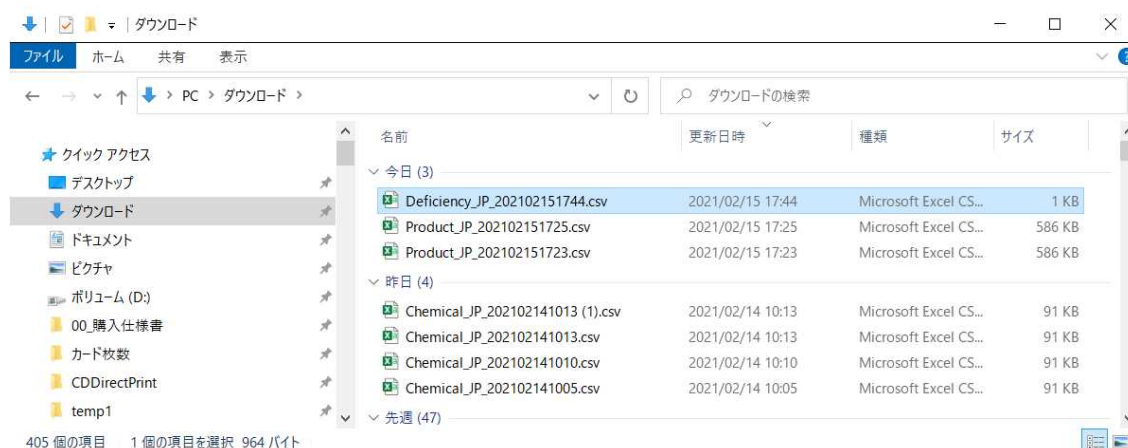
| ダウンロード

ファイル ホーム 共有 表示

PC > ダウンロード >

ダウンロードの検索

クイック アクセス
デスクトップ
ダウンロード
ドキュメント
ピクチャ
ボリューム (D:)
00_購入仕様書
カード枚数
CDDirectPrint
temp1

| 名前 | 更新日時 | 種類 | サイズ |
|---|---|---|---|
| 今日 (3) | | | |
| Deficiency_JP_202102151744.csv | 2021/02/15 17:44 | Microsoft Excel CS... | 1 KB |
| Product_JP_202102151725.csv | 2021/02/15 17:25 | Microsoft Excel CS... | 586 KB |
| Product_JP_202102151723.csv | 2021/02/15 17:23 | Microsoft Excel CS... | 586 KB |
| 昨日 (4) | | | |
| Chemical_JP_202102141013 (1).csv | 2021/02/14 10:13 | Microsoft Excel CS... | 91 KB |
| Chemical_JP_202102141013.csv | 2021/02/14 10:13 | Microsoft Excel CS... | 91 KB |
| Chemical_JP_202102141010.csv | 2021/02/14 10:10 | Microsoft Excel CS... | 91 KB |
| Chemical_JP_202102141005.csv | 2021/02/14 10:05 | Microsoft Excel CS... | 91 KB |
| 先週 (47) | | | |

405 個の項目 1 個の項目を選択 964 バイト